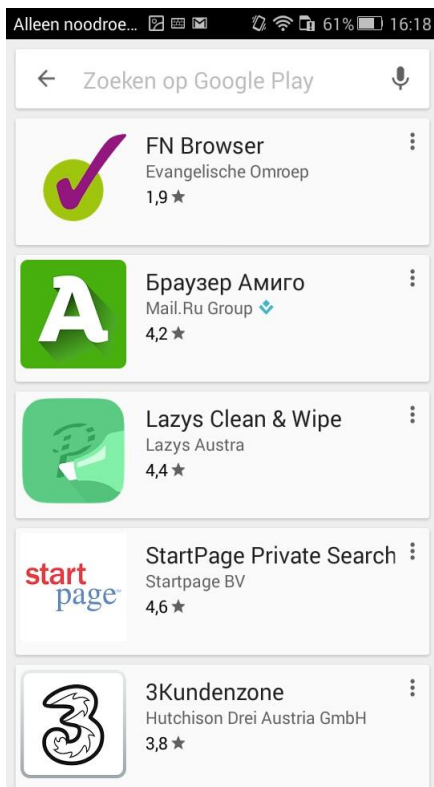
Alleen noodroe... 61% 16:18

Zoeken op Google Play

FN Browser
Evangelische Omroep
1,9 ★

Браузер Амиго
Mail.Ru Group
4,2 ★

Lazys Clean & Wipe
Lazys Austra
4,4 ★

start page

StartPage Private Search
Startpage BV
4,6 ★

3Kundenzone
Hutchison Drei Austria GmbH
3,8 ★